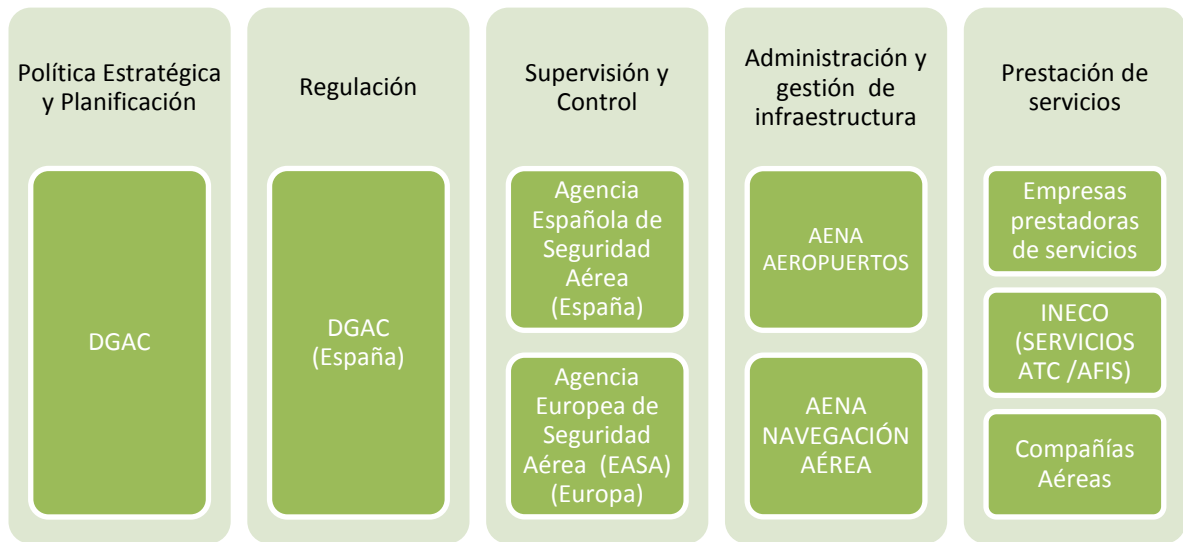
Política Estratégica y Planificación

DGAC

Regulación

DGAC (España)

Supervisión y Control

Agencia Española de Seguridad Aérea (España)

Agencia Europea de Seguridad Aérea (EASA) (Europa)

Administración y gestión de infraestructura

AENA AEROPUERTOS

AENA NAVEGACIÓN AÉREA

Prestación de servicios

Empresas prestadoras de servicios

INECO (SERVICIOS ATC /AFIS)

Compañías Aéreas